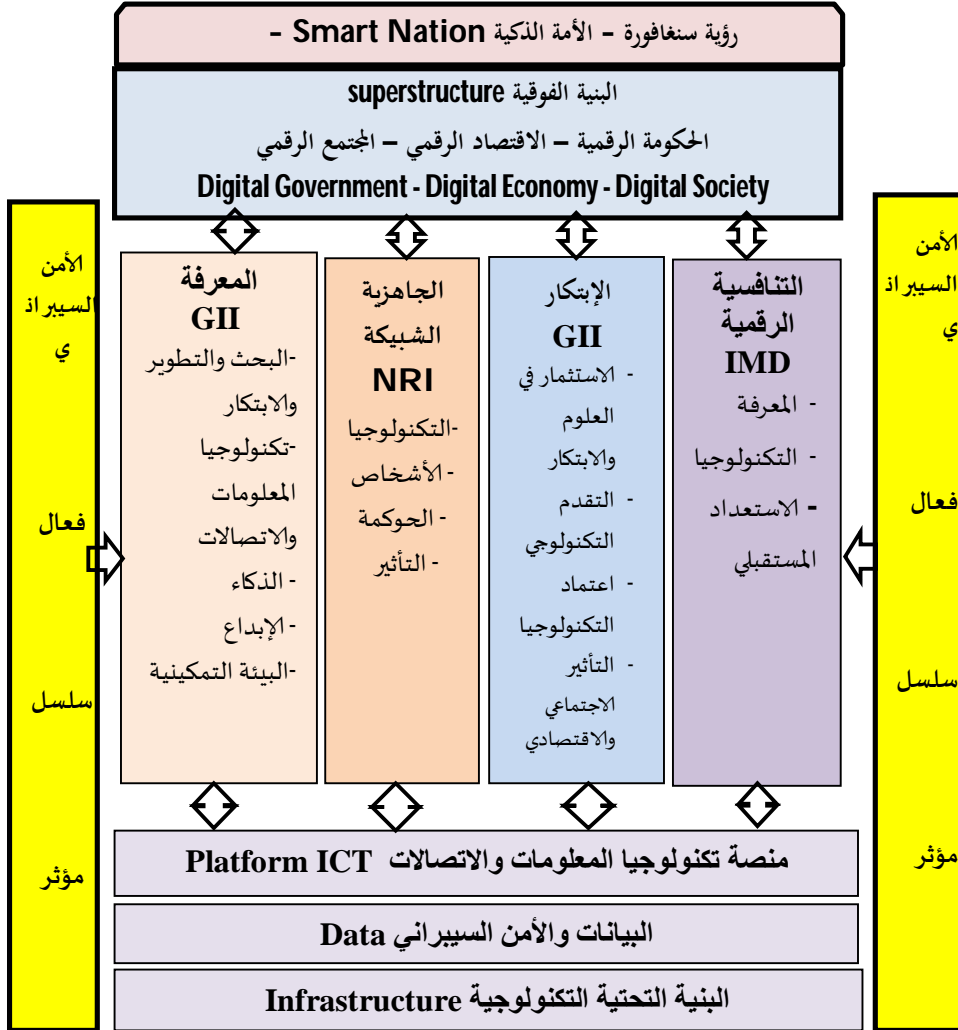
رؤية سنغافورة – الأمة الذكية Smart Nation -

البنية الفوقية superstructure

الحكومة الرقمية – الاقتصاد الرقمي – المجتمع الرقمي

Digital Government - Digital Economy - Digital Society

الأمن السيبراني

فعال

سلسل

مؤثر

المعرفة GII

-البحث والتطوير والابتكار
-تكنولوجيا المعلومات والاتصالات
- الذكاء
- الإبداع
-البيئة التمكينية

الجاهزية الشبكة NRI

-التكنولوجيا
- الأشخاص
- الحوكمة
- التأثير

الإبتكار GII

- الاستثمار في العلوم والابتكار
- التقدم التكنولوجي
- اعتماد التكنولوجيا
- التأثير الاجتماعي والاقتصادي

التنافسية الرقمية IMD

- المعرفة
- التكنولوجيا
- الاستعداد المستقبلي

الأمن السيبراني

فعال

سلسل

مؤثر

منصة تكنولوجيا المعلومات والاتصالات Platform ICT

البيانات والأمن السيبراني Data

البنية التحتية التكنولوجية Infrastructure